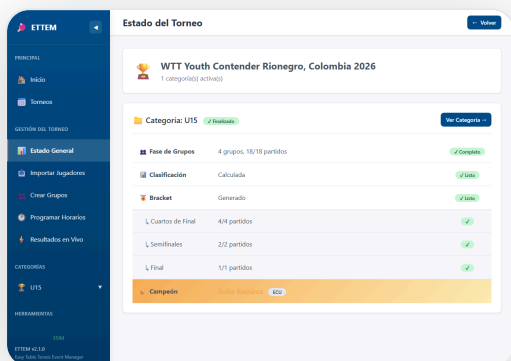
ETTEM
◀
PRINCIPAL
Inicio
Torneos
GESTIÓN DEL TORNEO
Estado General
Importar Jugadores
Crear Grupos
Programar Horarios
Resultados en Vivo
CATEGORÍAS
U15 ▼
HERRAMIENTAS
ETTEM v2.1.0
Easy Table Tennis Event Manager

Estado del Torneo
← Volver

WTT Youth Contender Rionegro, Colombia 2026
1 categoría(s) activa(s)

Categoría: U15 ✓ Finalizada
Ver Categoría →

| | | |
|---|---|---|
| Fase de Grupos | 4 grupos, 18/18 partidos | ✓ Completo |
| Clasificación | Calculada | ✓ Listo |
| Bracket | Generado | ✓ Listo |
| ↳ Cuartos de Final | 4/4 partidos | ✓ |
| ↳ Semifinales | 2/2 partidos | ✓ |
| ↳ Final | 1/1 partidos | ✓ |
| Campeón | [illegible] ECU | |